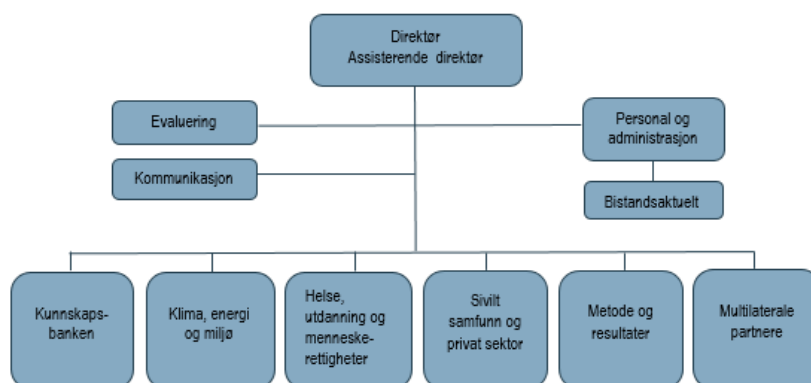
Direktør
Assisterende direktør

Evaluering

Kommunikasjon

Personal og administrasjon

Bistandsaktuelt

Kunnskapsbanken

Klima, energi og miljø

Helse, utdanning og menneskerettigheter

Sivilt samfunn og privat sektor

Metode og resultater

Multilaterale partnere